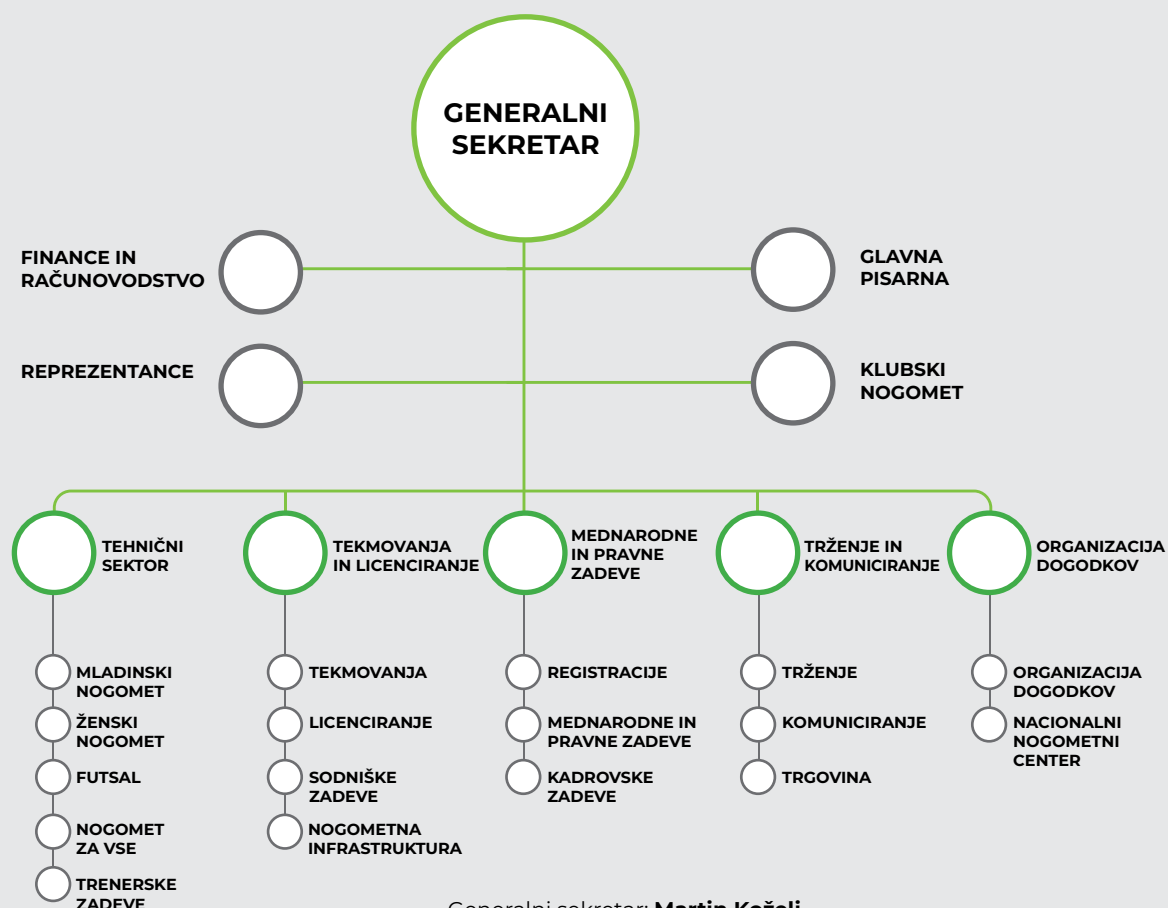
GENERALNI SEKRETAR

FINANCE IN RAČUNOVODSTVO

GLAVNA PISARNA

REPREZENTANCE

KLUBSKI NOGOMET

TEHNIČNI SEKTOR

TEKMOVANJA IN LICENCIRANJE

MEDNARODNE IN PRAVNE ZADEVE

TRŽENJE IN KOMUNICIRANJE

ORGANIZACIJA DOGODKOV

MLADINSKI NOGOMET

ŽENSKI NOGOMET

FUTSAL

NOGOMET ZA VSE

TRENERSKE ZADEVE

TEKMOVANJA

LICENCIRANJE

SODNIŠKE ZADEVE

NOGOMETNA INFRASTRUKTURA

REGISTRACIJE

MEDNARODNE IN PRAVNE ZADEVE

KADROVSKE ZADEVE

TRŽENJE

KOMUNICIRANJE

TRGOVINA

ORGANIZACIJA DOGODKOV

NACIONALNI NOGOMETNI CENTER

Generalni sekretar: Martin Košelj